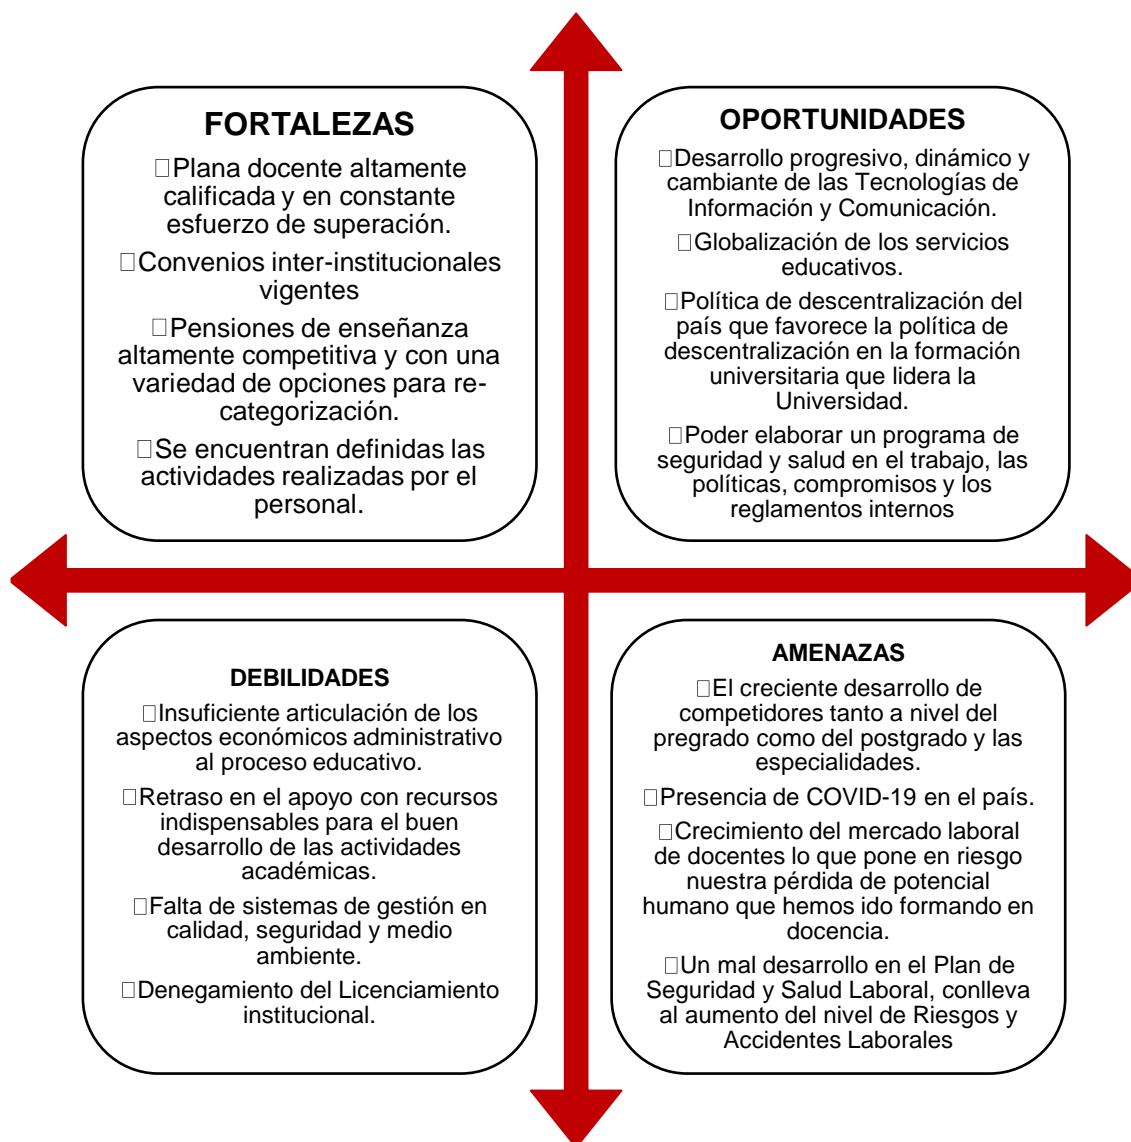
FORTALEZAS

Plana docente altamente calificada y en constante esfuerzo de superación.

Convenios inter-institucionales vigentes

Pensiones de enseñanza altamente competitiva y con una variedad de opciones para re-categorización.

Se encuentran definidas las actividades realizadas por el personal.

OPORTUNIDADES

Desarrollo progresivo, dinámico y cambiante de las Tecnologías de Información y Comunicación.

Globalización de los servicios educativos.

Política de descentralización del país que favorece la política de descentralización en la formación universitaria que lidera la Universidad.

Poder elaborar un programa de seguridad y salud en el trabajo, las políticas, compromisos y los reglamentos internos

DEBILIDADES

Insuficiente articulación de los aspectos económicos administrativo al proceso educativo.

Retraso en el apoyo con recursos indispensables para el buen desarrollo de las actividades académicas.

Falta de sistemas de gestión en calidad, seguridad y medio ambiente.

Denegamiento del Licenciamiento institucional.

AMENAZAS

El creciente desarrollo de competidores tanto a nivel del pregrado como del postgrado y las especialidades.

Presencia de COVID-19 en el país.

Crecimiento del mercado laboral de docentes lo que pone en riesgo nuestra pérdida de potencial humano que hemos ido formando en docencia.

Un mal desarrollo en el Plan de Seguridad y Salud Laboral, conlleva al aumento del nivel de Riesgos y Accidentes Laborales